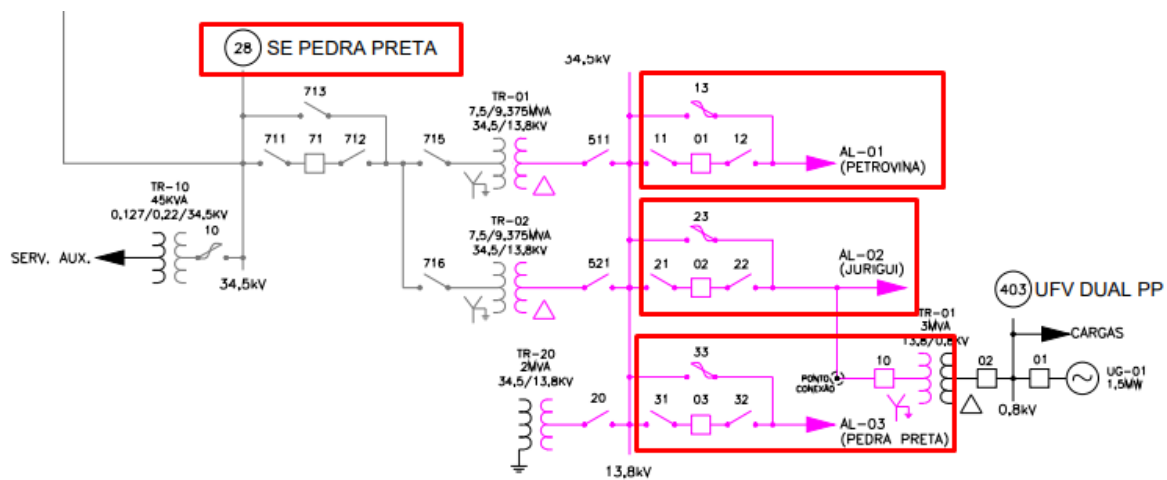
28 SE PEDRA PRETA

34,5kV

713

711 71 712

715

TR-01
7,5/9,375MVA
34,5/13,8KV

511

13

11 01 12

AL-01
(PETROVINA)

TR-10
45KVA
0,127/0,22/34,5KV

10

SERV. AUX.

34,5kV

TR-02
7,5/9,375MVA
34,5/13,8KV

716

521

23

21 02 22

AL-02
(JURIGUI)

403 UFV DUAL PP

CARGAS

TR-01
3MVA
13,8/0,8KV

TR-20
2MVA
34,5/13,8KV

20

33

31 03 32

PONTO CONEXÃO

10

02

01

UG-01
1,5MW

0,8kV

AL-03
(PEDRA PRETA)

13,8kV